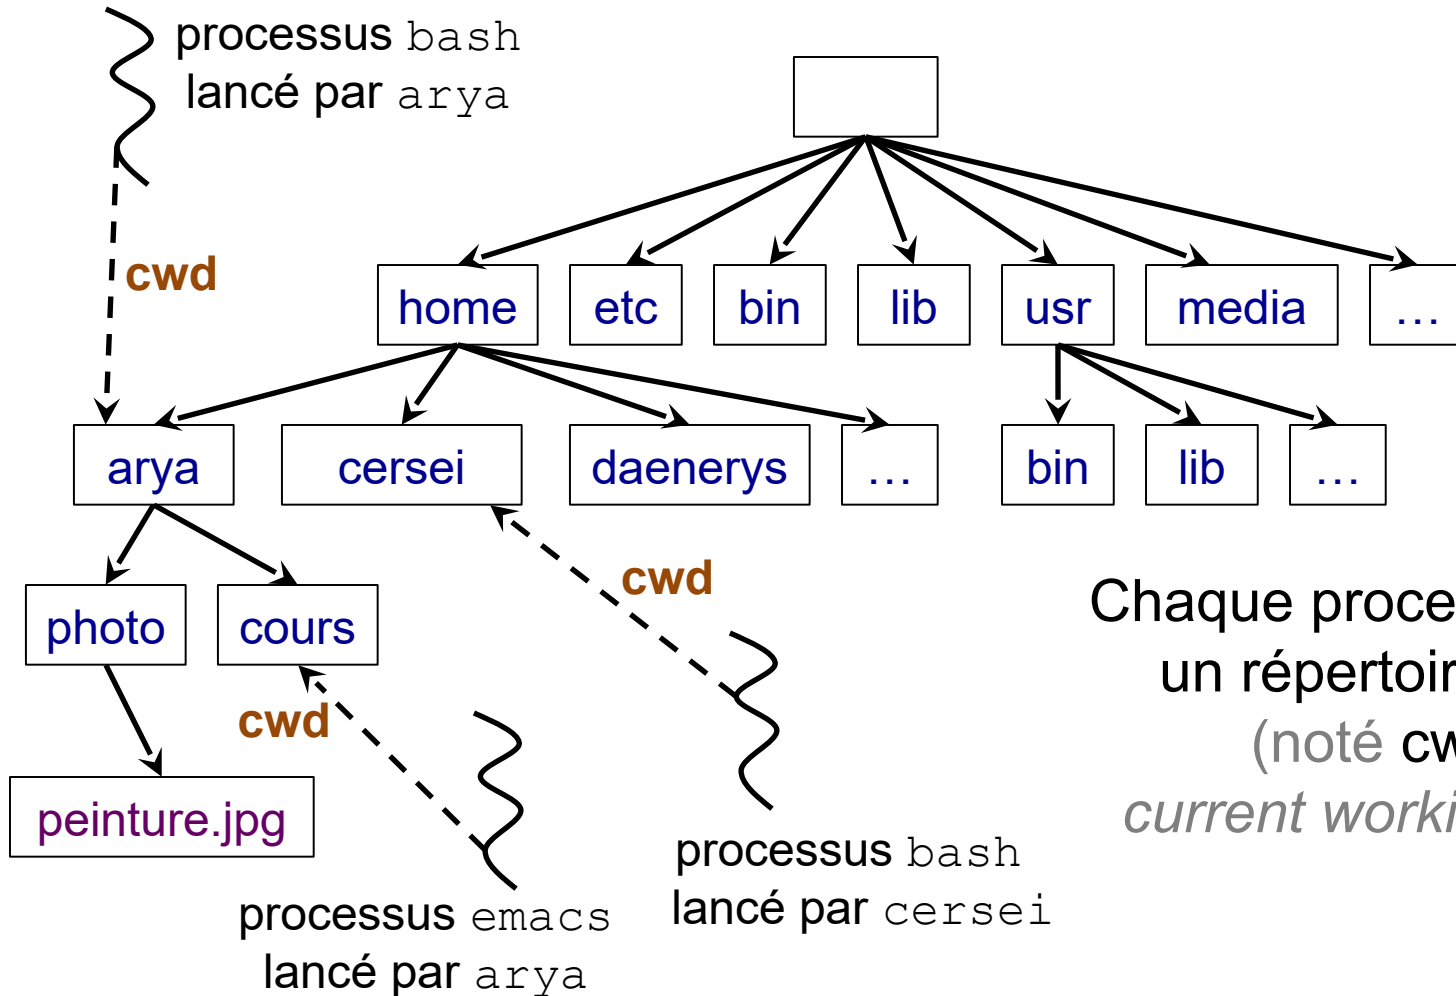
processus bash
lancé par arya

cwd

home
etc
bin
lib
usr
media
…

arya
cersei
daenerys
…
bin
lib
…

photo
cours

peinture.jpg

cwd

cwd

processus emacs
lancé par arya

processus bash
lancé par cersei

Chaque proce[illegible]
un répertoi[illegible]
(noté cw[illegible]
current worki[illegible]